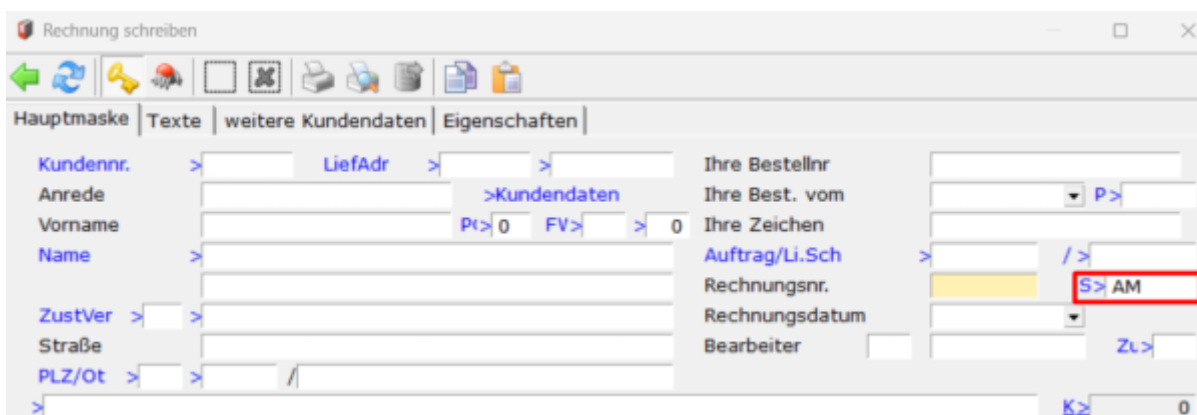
Rechnung schreiben

Hauptmaske | Texte | weitere Kundendaten | Eigenschaften

Kundennr. > LiefAdr > >
Anrede >Kundendaten
Vorname P(> 0 FV> > 0
Name >
>
ZustVer > >
Straße
PLZ/Ot > > /
>

Ihre Bestellnr
Ihre Best. vom P>
Ihre Zeichen
Auftrag/Li.Sch > / >
Rechnungsnr. S> AM
Rechnungsdatum
Bearbeiter Zu>
K> 0